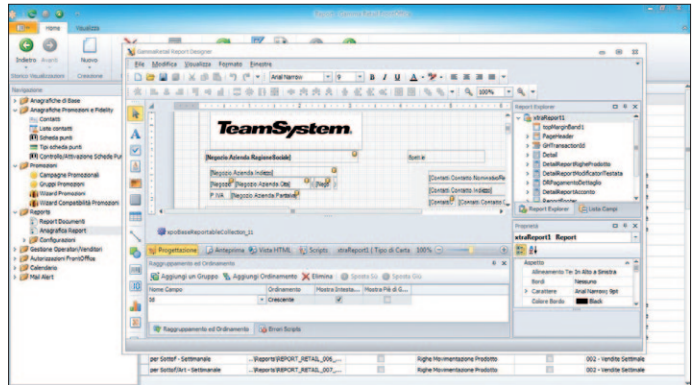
Home Visualizza

Indietro Avanti Nuovo

Storico Visualizzazioni Creazione

Navigazione

Anagrafiche di Base
Anagrafiche Promozioni e Fidelity
Contatti
Liste contatti
Scheda punti
Tipi scheda punti
Controllo/Attivazione Schede Pu
Promozioni
Campagne Promozionali
Gruppi Promozioni
Wizard Promozioni
Wizard Compatibilità Promozioni
Reports
Report Documenti
Anagrafica Report
Configurazioni
Gestione Operatori/Venditori
Autorizzazioni FrontOffice
Calendario
Mail Alert

GeneralRetail Report Designer

File Modifica Visualizza Formato Finestra

Arial Narrow 9 B I U A

100%

TeamSystem

[Negozio Azienda RagioneSociale]

[Negozio Azienda Indirizzo]

[Negozio Azienda Citta]

P.IVA [Negozio Azienda PartitaIva]

Contatti Contatto NominativoRe

Contatti Contatto Indirizzo

xpoBaseReportableCollection_11

Progettazione Anteprima Vista HTML Scripts xtraReport1 { Tipo di Carta 100%

Raggruppamento ed Ordinamento

Aggiungi un Gruppo Aggiungi Ordinamento Elimina Sposta Su Sposta Giù

| Nome Campo | Ordinamento | Mostra Intesta... | Mostra Piè di G... |
|---|---|---|---|
| Id | Crescente | | |

Raggruppamento ed Ordinamento Errori Scripts

Report Explorer

xtraReport1
TopMarginBand1
PageHeader
GHTransactionId
Detail
DetailReportRigheProdotto
DetailReportModificatoriTestata
DRPagamentoDettaglio
DetailReportAcconto

Report Explorer Lista Campi

Proprietà

xtraReport1 Report

Aspetto
Allineamento Te In Alto a Sinistra
Bordi Nessuno
Carattere Arial Narrow; 9pt
Colore Bordo Black

| per Sottof - Settimanale | ...\Reports\REPORT_RETAIL_006_... | Righe Movimentazione Prodotto | 002 - Vendite Settimale |
|---|---|---|---|
| per Sottof/Art - Settimanale | ...\Reports\REPORT_RETAIL_007_... | Righe Movimentazione Prodotto | 002 - Vendite Settimale |